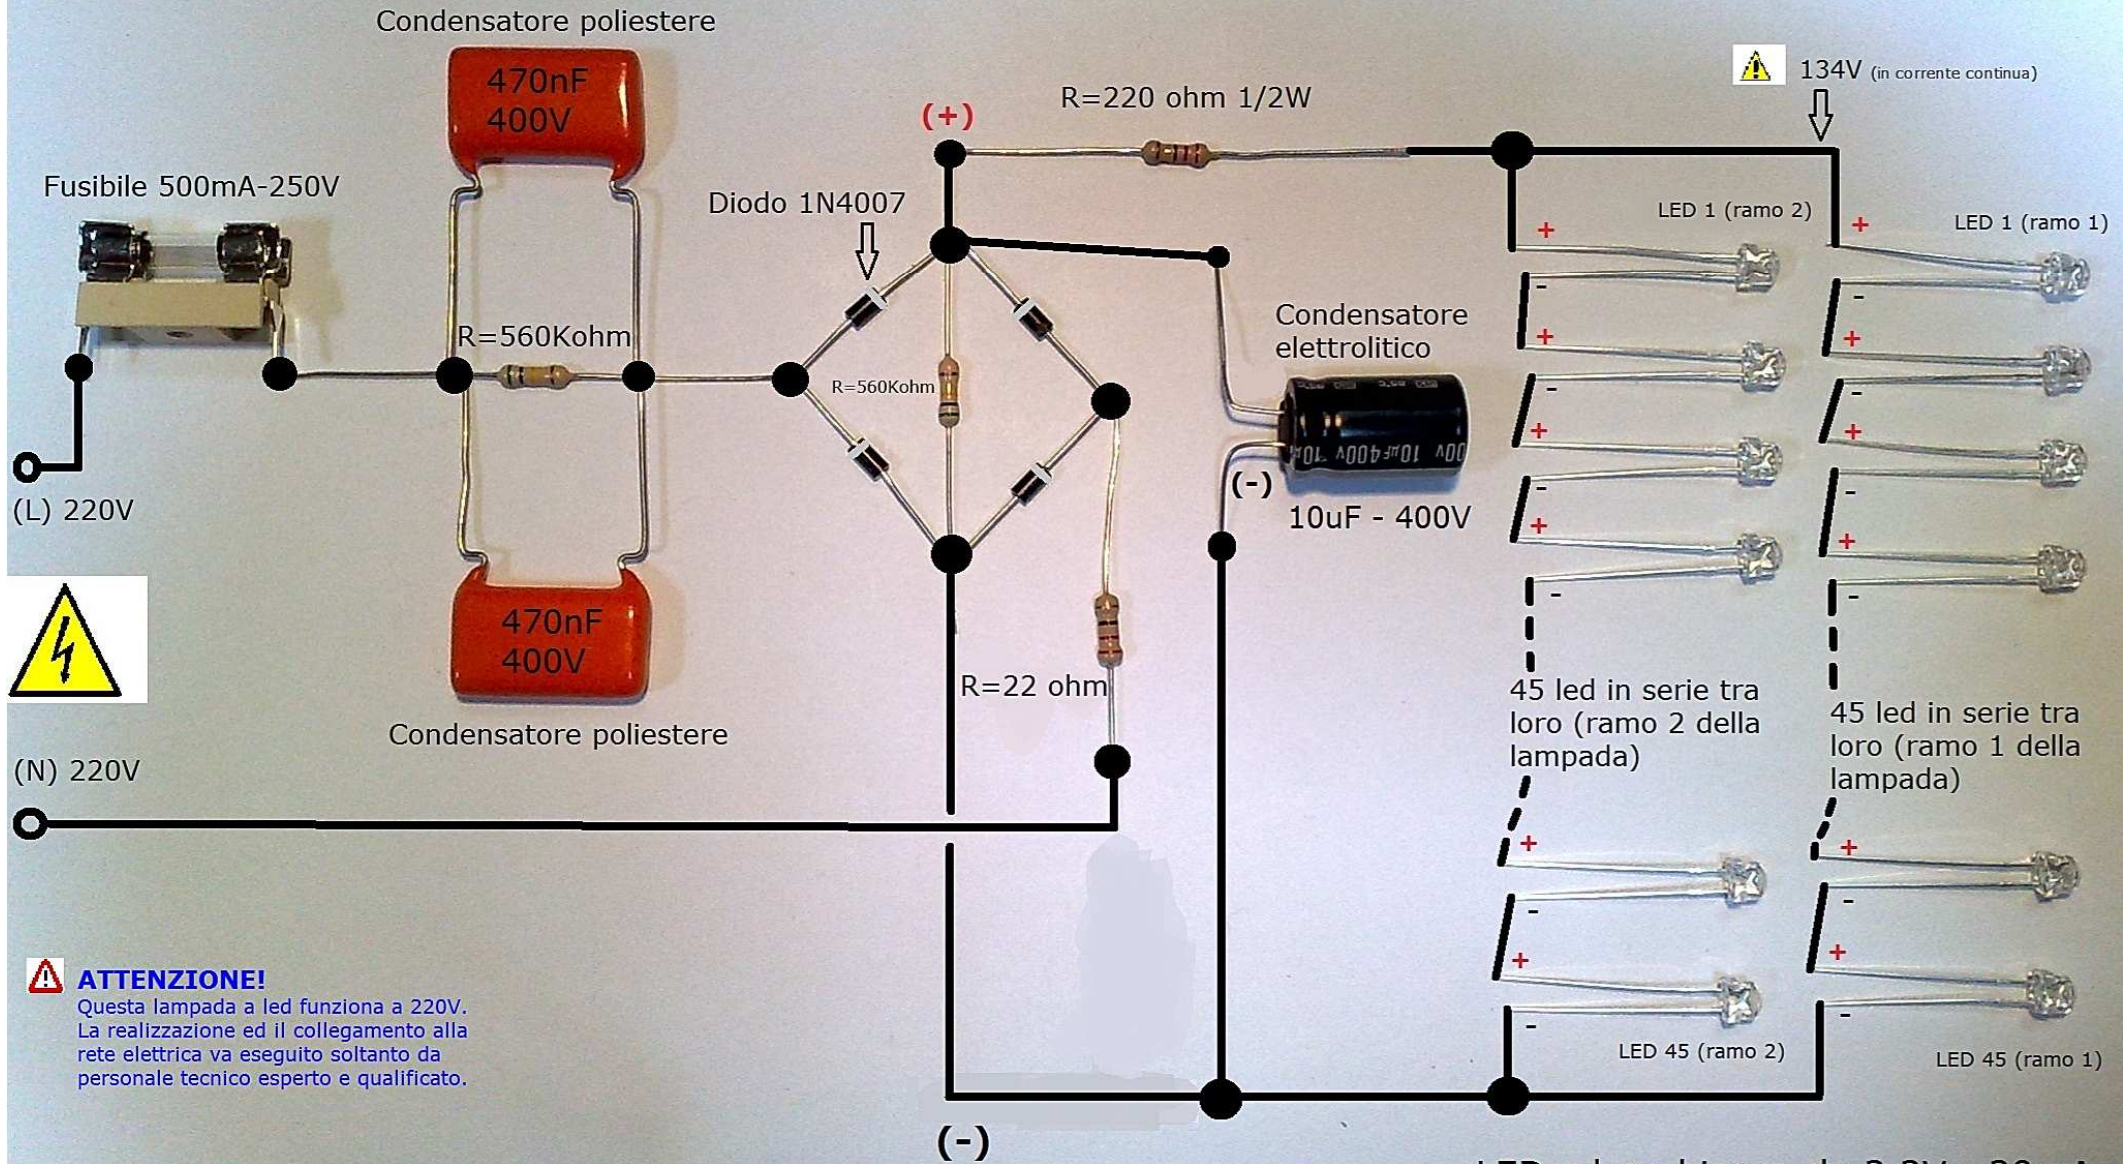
Condensatore poliestere

470nF
400V

Fusibile 500mA-250V

(+)

R=220 ohm 1/2W

134V (in corrente continua)

Diodo 1N4007

LED 1 (ramo 2)

LED 1 (ramo 1)

R=560Kohm

R=560Kohm

Condensatore elettrolitico

400V 10uF

(L) 220V

(-)

10uF - 400V

470nF
400V

R=22 ohm

45 led in serie tra loro (ramo 2 della lampada)

45 led in serie tra loro (ramo 1 della lampada)

Condensatore poliestere

(N) 220V

ATTENZIONE!
Questa lampada a led funziona a 220V. La realizzazione ed il collegamento alla rete elettrica va eseguito soltanto da personale tecnico esperto e qualificato.

LED 45 (ramo 2)

LED 45 (ramo 1)

(-)

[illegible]